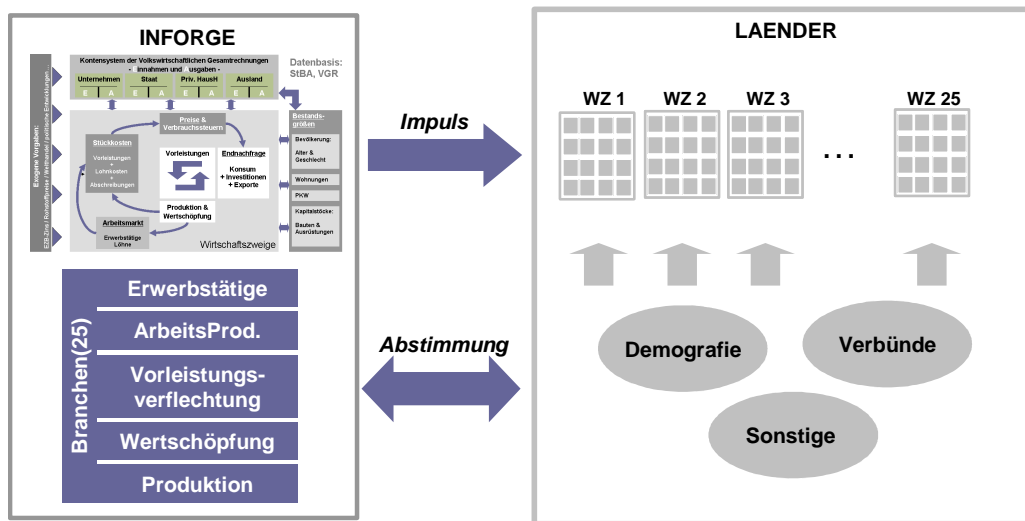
INFORGE

Kontensystem der Volkswirtschaftlichen Gesamtrechnungen
- Einnahmen und Ausgaben -

Datenbasis: StBA, VGR

Unternehmen | Staat | Priv. HausH | Ausland

E A E A E A E A

Exogene Vorgaben:
EZB-Zins / Rohstoffpreise / Welthandel / politische Entwicklungen

Preise & Verbrauchssteuern

Stückkosten
Vorleistungen + Lohnkosten + Abschreibungen

Vorleistungen

Endnachfrage
Konsum + Investitionen + Exporte

Produktion & Wertschöpfung

Arbeitsmarkt
Erwerbstätige Löhne

Wirtschaftszweige

Bestandsgrößen
Bevölkerung: Alter & Geschlecht
Wohnungen
PKW
Kapitalstöcke: Bauten & Ausrüstungen

Branchen(25)
Erwerbstätige
ArbeitsProd.
Vorleistungsverflechtung
Wertschöpfung
Produktion

Impuls

Abstimmung

LAENDER

WZ 1
WZ 2
WZ 3
...
WZ 25

Demografie
Verbünde
Sonstige